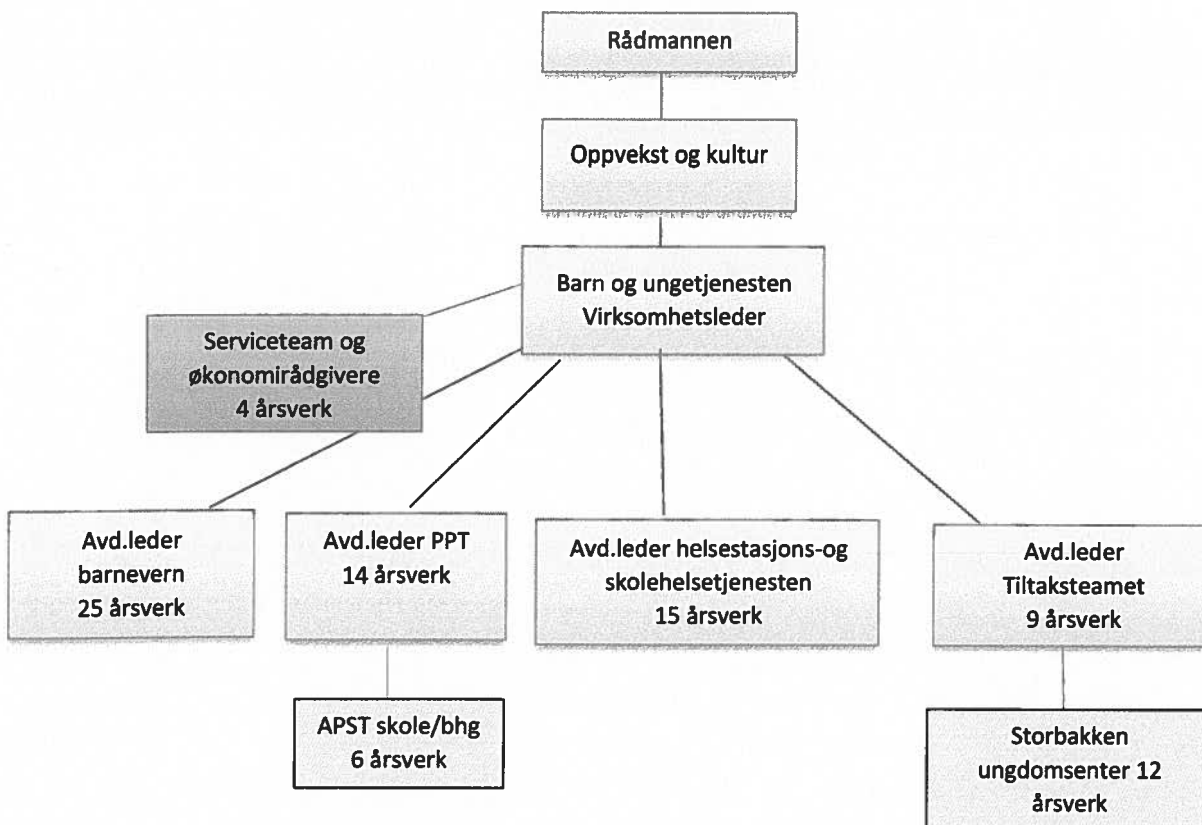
Rådmannen

Oppvekst og kultur

Barn og ungetjenesten
Virksomhetsleder

Serviceteam og
økonomirådgivere
4 årsverk

Avd.leder
barnevern
25 årsverk

Avd.leder PPT
14 årsverk

APST skole/bhg
6 årsverk

Avd.leder helsestasjons-og
skolehelsetjenesten
15 årsverk

Avd.leder
Tiltaksteamet
9 årsverk

Storbakken
ungdomsenter 12
årsverk